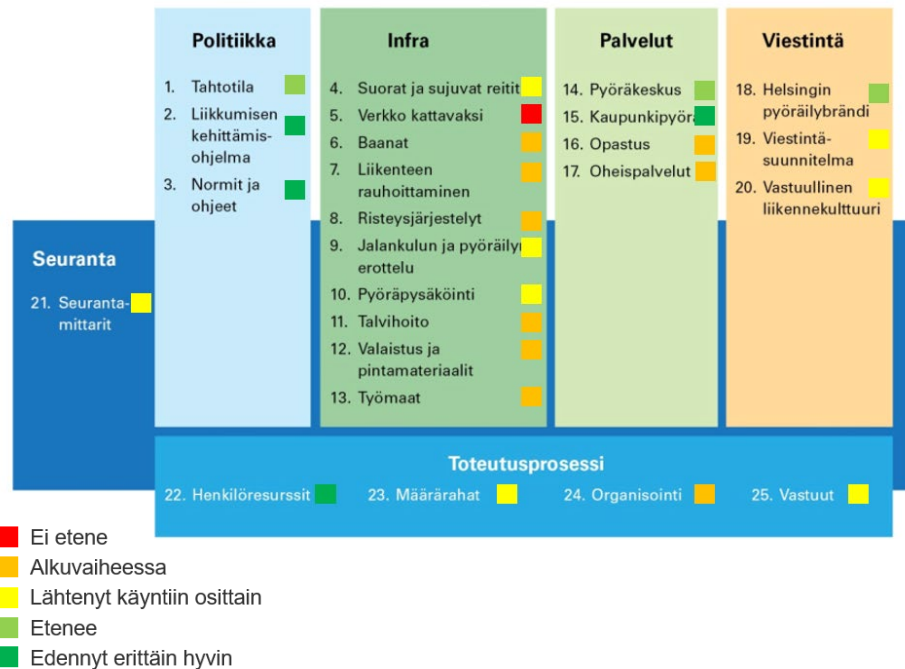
Politiikka

1. Tahtotila
2. Liikkumisen kehittämisohjelma
3. Normit ja ohjeet

Infra

4. Suorat ja sujuvat reitit
5. Verkko kattavaksi
6. Baanat
7. Liikenteen rauhoittaminen
8. Risteysjärjestelyt
9. Jalankulun ja pyöräily erottelu
10. Pyöräpysäköinti
11. Talvihoito
12. Valaistus ja pintamateriaalit
13. Työmaat

Palvelut

14. Pyöräkeskus
15. Kaupunkipyörä
16. Opastus
17. Oheispalvelut

Viestintä

18. Helsingin pyöräilybrändi
19. Viestintäsuunnitelma
20. Vastuullinen liikennekulttuuri

Seuranta

21. Seurantamittarit

Toteutusprosessi

22. Henkilöresurssit
23. Määrärahat
24. Organisointi
25. Vastuut

Ei etene
Alkuvaiheessa
Lähtenyt käyntiin osittain
Etenee
Edennyt erittäin hyvin